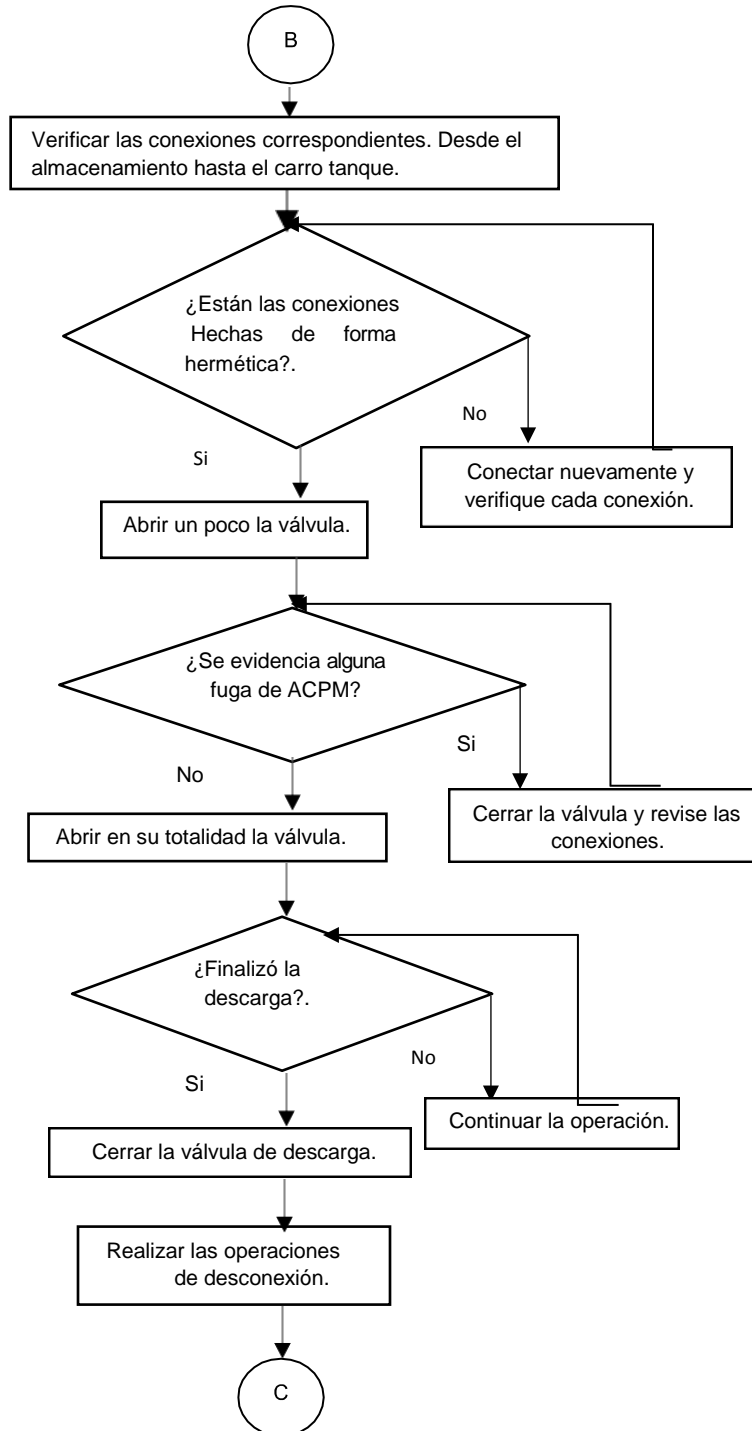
B

Verificar las conexiones correspondientes. Desde el almacenamiento hasta el carro tanque.

¿Están las conexiones Hechas de forma hermética?.

No

Si

Conectar nuevamente y verifique cada conexión.

Abrir un poco la válvula.

¿Se evidencia alguna fuga de ACPM?

Si

No

Cerrar la válvula y revise las conexiones.

Abrir en su totalidad la válvula.

¿Finalizó la descarga?.

No

Si

Continuar la operación.

Cerrar la válvula de descarga.

Realizar las operaciones de desconexión.

C